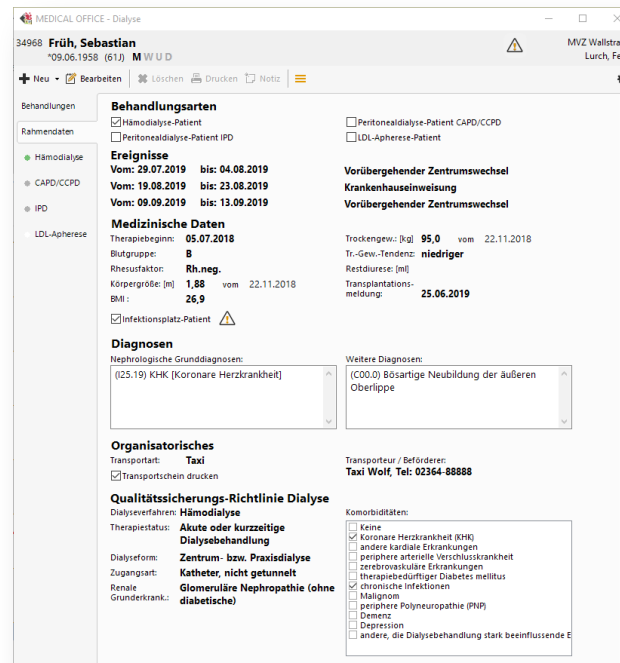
MEDICAL OFFICE - Dialyse

34968 Früh, Sebastian
*09.06.1958 (61J) M W U D

MVZ Wallstra
Lurch, Fe

Neu Bearbeiten Löschen Drucken Notiz

Behandlungen
Rahmendaten
Hämodialyse
CAPD/CCPD
IPD
LDL-Apherese

Behandlungsarten
Hämodialyse-Patient
Peritonealdialyse-Patient CAPD/CCPD
Peritonealdialyse-Patient IPD
LDL-Apherese-Patient

Ereignisse
Vom: 29.07.2019 bis: 04.08.2019 Vorübergehender Zentrumswechsel
Vom: 19.08.2019 bis: 23.08.2019 Krankenhauseinweisung
Vom: 09.09.2019 bis: 13.09.2019 Vorübergehender Zentrumswechsel

Medizinische Daten
Therapiebeginn: 05.07.2018
Blutgruppe: B
Rhesusfaktor: Rh.neg.
Körpergröße: [m] 1,88 vom 22.11.2018
BMI: 26,9
Trockengew.: [kg] 95,0 vom 22.11.2018
Tr.-Gew.-Tendenz: niedriger
Restdiurese: [ml]
Transplantationsmeldung: 25.06.2019
Infektionsplatz-Patient

Diagnosen
Nephrologische Grunddiagnosen:
(I25.19) KHK [Koronare Herzkrankheit]
Weitere Diagnosen:
(C00.0) Bösartige Neubildung der äußeren Oberlippe

Organisatorisches
Transportart: Taxi
Transportschein drucken
Transporteur / Beförderer:
Taxi Wolf, Tel: 02364-88888

Qualitätssicherungs-Richtlinie Dialyse
Dialyseverfahren: Hämodialyse
Therapiestatus: Akute oder kurzzeitige Dialysebehandlung
Dialyseform: Zentrum- bzw. Praxisdialyse
Zugangsart: Katheter, nicht getunnelt
Renale Grunderkrank.: Glomeruläre Nephropathie (ohne diabetische)

Komorbiditäten:
Keine
Koronare Herzkrankheit (KHK)
andere kardiale Erkrankungen
periphere arterielle Verschlusskrankheit
zerebrovaskuläre Erkrankungen
therapiebedürftiger Diabetes mellitus
chronische Infektionen
Malignom
periphere Polyneuropathie (PNP)
Demenz
Depression
andere, die Dialysebehandlung stark beeinflussende E